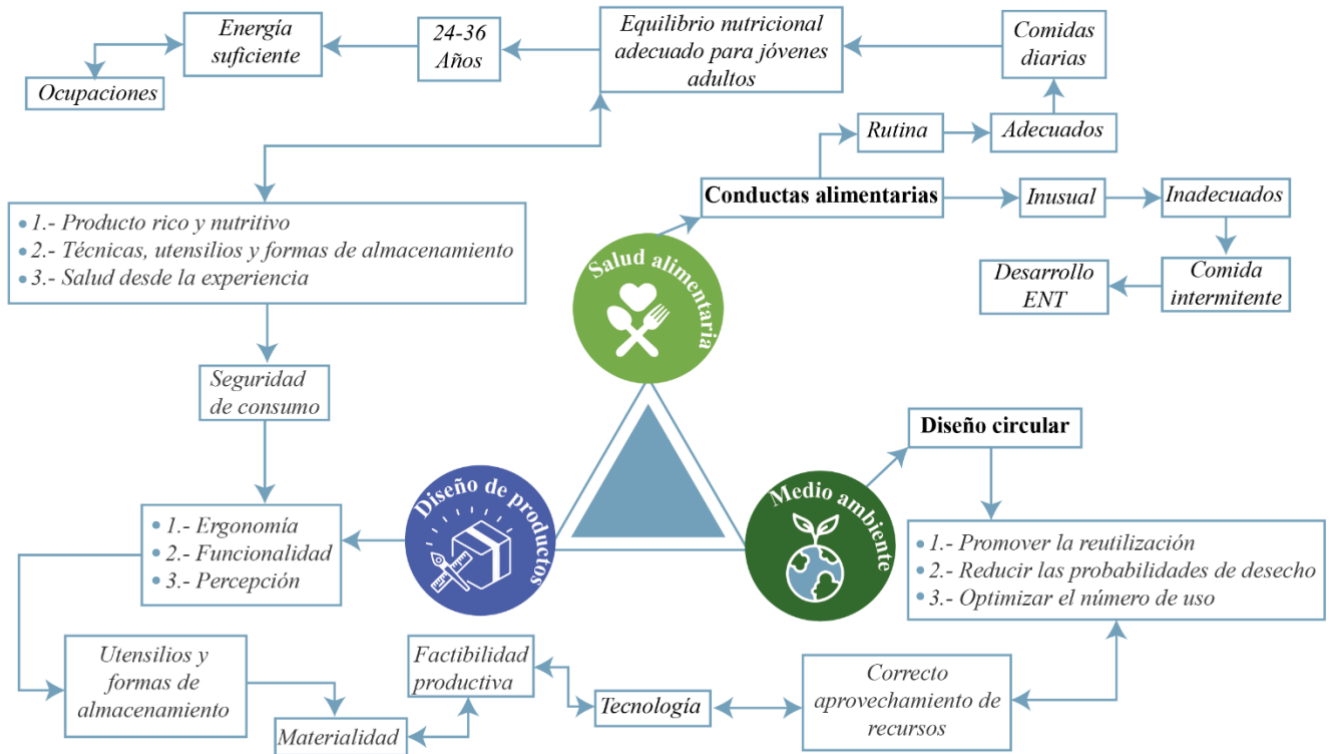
Energía suficiente

24-36 Años

Equilibrio nutricional adecuado para jóvenes adultos

Comidas diarias

Ocupaciones

Rutina

Adecuados

Conductas alimentarias

Inusual

Inadecuados

1.- Producto rico y nutritivo
2.- Técnicas, utensilios y formas de almacenamiento
3.- Salud desde la experiencia

Salud alimentaria

Desarrollo ENT

Comida intermitente

Seguridad de consumo

Diseño circular

Diseño de productos

Medio ambiente

1.- Ergonomía
2.- Funcionalidad
3.- Percepción

1.- Promover la reutilización
2.- Reducir las probabilidades de desecho
3.- Optimizar el número de uso

Utensilios y formas de almacenamiento

Factibilidad productiva

Tecnología

Correcto aprovechamiento de recursos

Materialidad